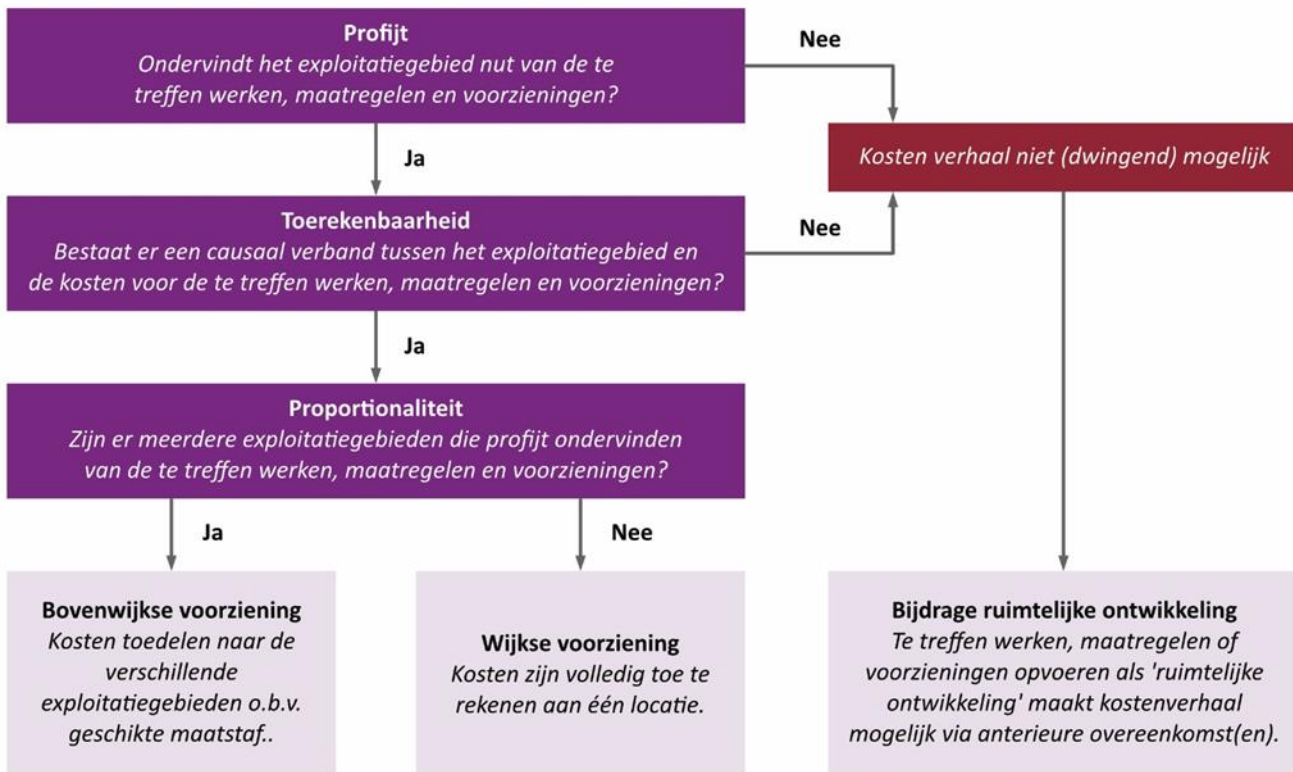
Profijt
Ondervindt het exploitatiegebied nut van de te treffen werken, maatregelen en voorzieningen?

Nee

Kosten verhaal niet (dwingend) mogelijk

Ja

Toerekenbaarheid
Bestaat er een causaal verband tussen het exploitatiegebied en de kosten voor de te treffen werken, maatregelen en voorzieningen?

Nee

Ja

Proportionaliteit
Zijn er meerdere exploitatiegebieden die profijt ondervinden van de te treffen werken, maatregelen en voorzieningen?

Ja

Nee

Bovenwijkse voorziening
Kosten toedelen naar de verschillende exploitatiegebieden o.b.v. geschikte maatstaf..

Wijkse voorziening
Kosten zijn volledig toe te rekenen aan één locatie.

Bijdrage ruimtelijke ontwikkeling
Te treffen werken, maatregelen of voorzieningen opvoeren als 'ruimtelijke ontwikkeling' maakt kostenverhaal mogelijk via anterieure overeenkomst(en).